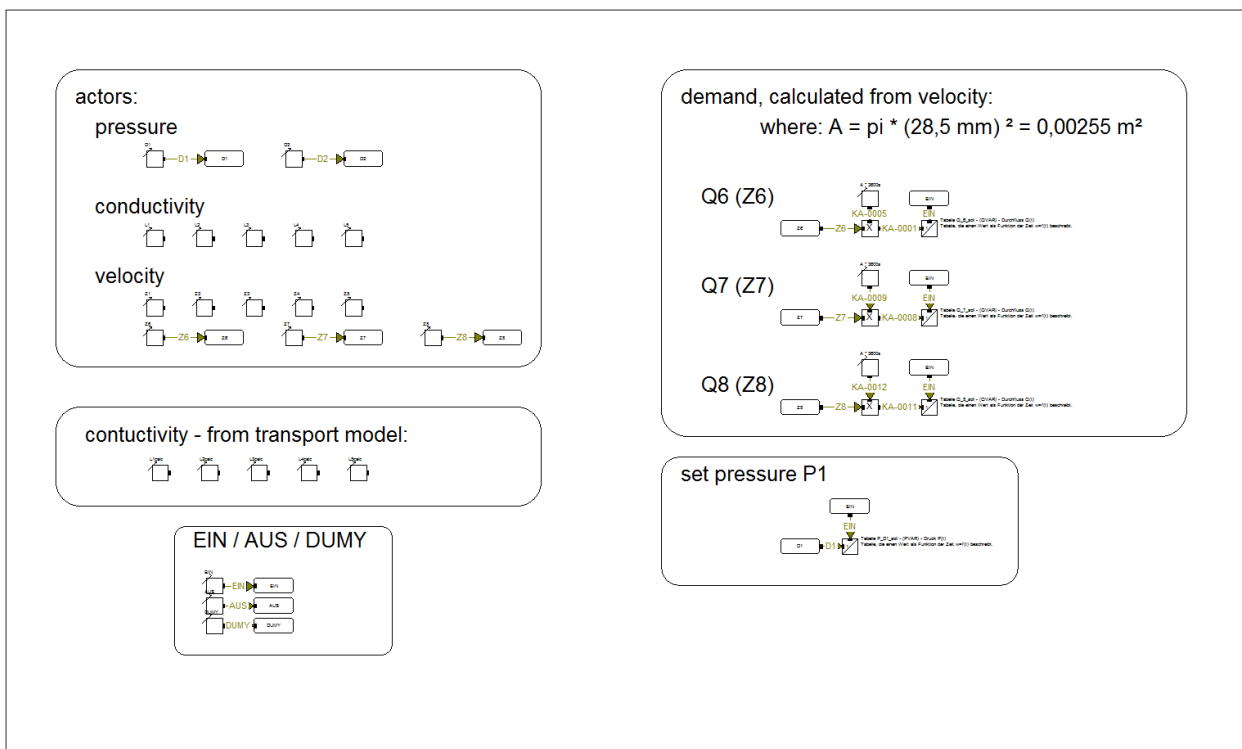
actors:

pressure

D1 D1 D1 D2 D2 D2

conductivity

L1 L2 L3 L4 L5

velocity

Z1 Z2 Z3 Z4 Z5

Z6 Z6 Z6 Z7 Z7 Z7 Z8 Z8 Z8

contuctivity - from transport model:

L1calc L2calc L3calc L4calc L5calc

EIN / AUS / DUMY

EIN EIN EIN

AUS AUS AUS

DUMY DUMY DUMY

demand, calculated from velocity:

where: A = pi * (28,5 mm) ² = 0,00255 m²

Q6 (Z6)

A * 3600s

EIN

KA-0005 EIN

Z6 Z6 KA-0001

Tabelle Q_6_soll - (QVAR) - Durchfluss Q(t)
Tabelle, die einen Wert als Funktion der Zeit v=f(t) beschreibt.

Q7 (Z7)

A * 3600s

EIN

KA-0009 EIN

Z7 Z7 KA-0008

Tabelle Q_7_soll - (QVAR) - Durchfluss Q(t)
Tabelle, die einen Wert als Funktion der Zeit v=f(t) beschreibt.

Q8 (Z8)

A * 3600s

EIN

KA-0012 EIN

Z8 Z8 KA-0011

Tabelle Q_8_soll - (QVAR) - Durchfluss Q(t)
Tabelle, die einen Wert als Funktion der Zeit v=f(t) beschreibt.

set pressure P1

EIN

EIN

D1 D1

Tabelle P_D1_soll - (PVAR) - Druck P(t)
Tabelle, die einen Wert als Funktion der Zeit v=f(t) beschreibt.